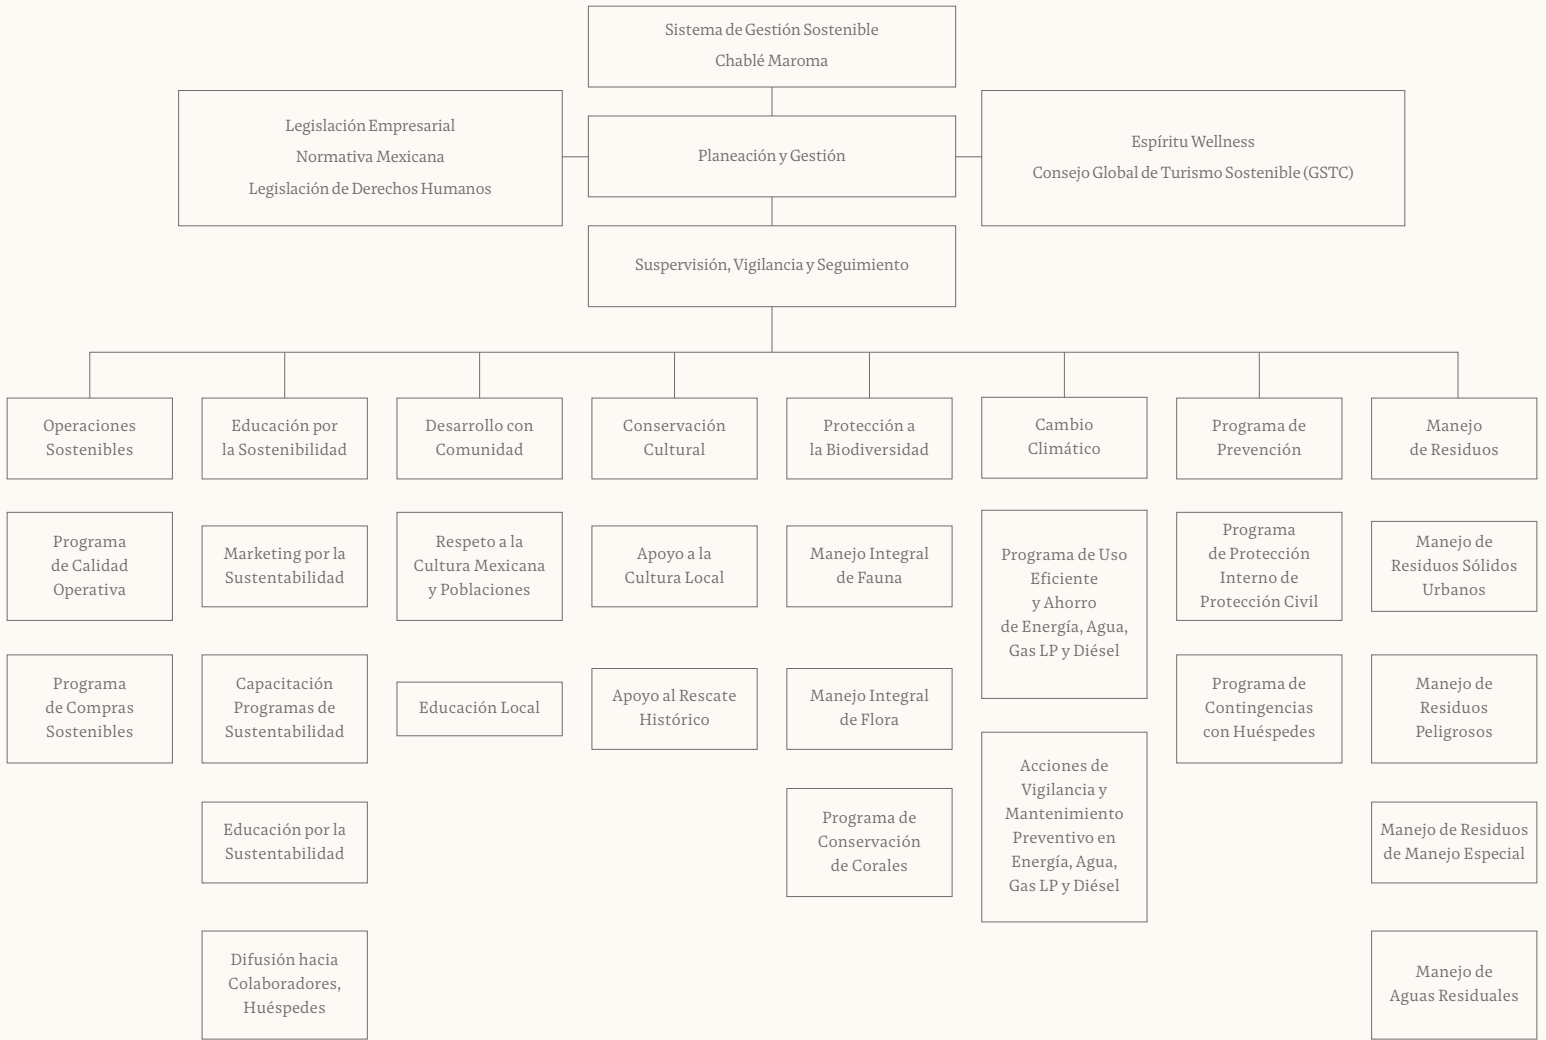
Sistema de Gestión Sostenible
Chablé Maroma

Legislación Empresarial
Normativa Mexicana
Legislación de Derechos Humanos

Planeación y Gestión

Espíritu Wellness
Consejo Global de Turismo Sostenible (GSTC)

Suspervisión, Vigilancia y Seguimiento

Operaciones Sostenibles

Programa de Calidad Operativa

Programa de Compras Sostenibles

Educación por la Sostenibilidad

Marketing por la Sustentabilidad

Capacitación Programas de Sustentabilidad

Educación por la Sustentabilidad

Difusión hacia Colaboradores, Huéspedes

Desarrollo con Comunidad

Respeto a la Cultura Mexicana y Poblaciones

Educación Local

Conservación Cultural

Apoyo a la Cultura Local

Apoyo al Rescate Histórico

Protección a la Biodiversidad

Manejo Integral de Fauna

Manejo Integral de Flora

Programa de Conservación de Corales

Cambio Climático

Programa de Uso Eficiente y Ahorro de Energía, Agua, Gas LP y Diésel

Acciones de Vigilancia y Mantenimiento Preventivo en Energía, Agua, Gas LP y Diésel

Programa de Prevención

Programa de Protección Interno de Protección Civil

Programa de Contingencias con Huéspedes

Manejo de Residuos

Manejo de Residuos Sólidos Urbanos

Manejo de Residuos Peligrosos

Manejo de Residuos de Manejo Especial

Manejo de Aguas Residuales